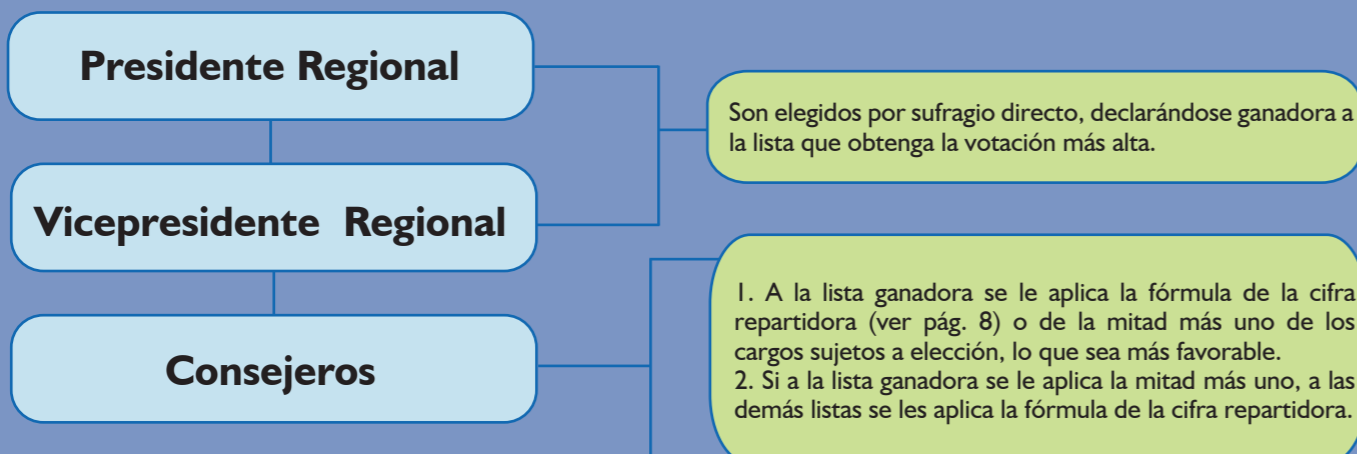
Presidente Regional

Vicepresidente Regional

Consejeros

Son elegidos por sufragio directo, declarándose ganadora a la lista que obtenga la votación más alta.

1. A la lista ganadora se le aplica la fórmula de la cifra repartidora (ver pág. 8) o de la mitad más uno de los cargos sujetos a elección, lo que sea más favorable.
2. Si a la lista ganadora se le aplica la mitad más uno, a las demás listas se les aplica la fórmula de la cifra repartidora.